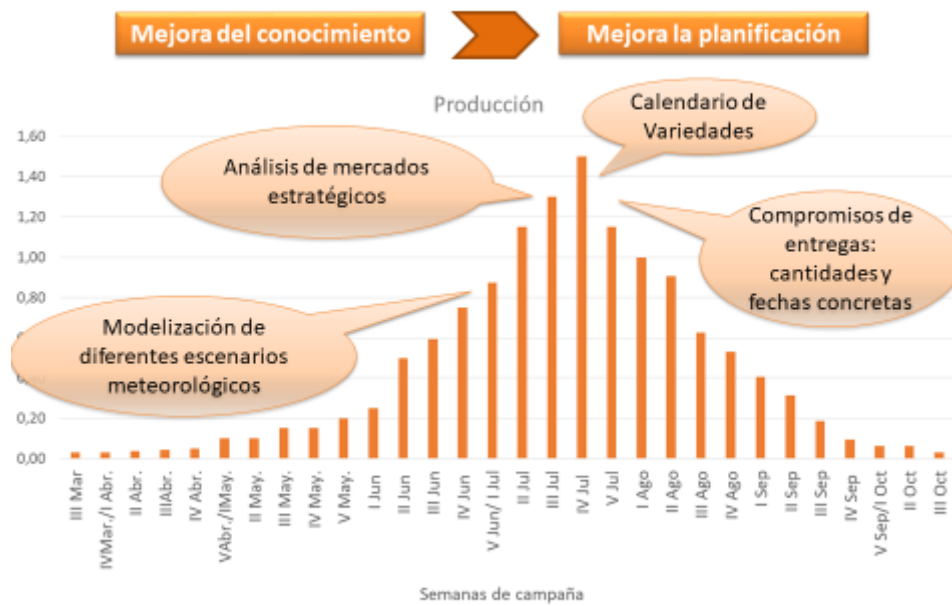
Mejora del conocimiento

Mejora la planificación

Producción

Calendario de Variedades

Análisis de mercados estratégicos

Compromisos de entregas: cantidades y fechas concretas

Modelización de diferentes escenarios meteorológicos

1,60
1,40
1,20
1,00
0,80
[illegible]
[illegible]
0,20
0,00

III Mar
IVMar./I Abr.
II Abr.
IIIAbr.
IV Abr.
VAbr./IMay.
II May.
III May.
IV May.
V May.
I Jun
II Jun
III Jun
IV Jun
V Jun/ I Jul
II Jul
III Jul
IV Jul
V Jul
I Ago
II Ago
III Ago
IV Ago
I Sep
II Sep
III Sep
IV Sep
V Sep/I Oct
II Oct
III Oct

Semanas de campaña